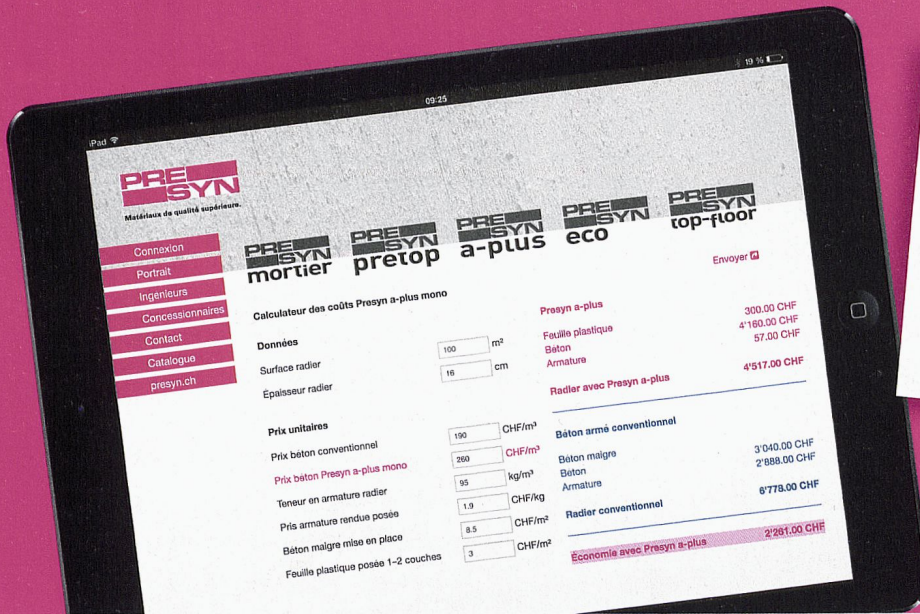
iPad
09:25
19 %

PRE SYN
Matériaux de qualité supérieure.

Connexion
Portrait
Ingénieurs
Concessionnaires
Contact
Catalogue
presyn.ch

PRE SYN mortier
PRE SYN pretop
PRE SYN a-plus
PRE SYN eco
PRE SYN top-floor

Envoyer

Calculateur des coûts Presyn a-plus mono

Données
Surface radier | 100 | m²
Épaisseur radier | 16 | cm

Prix unitaires
Prix béton conventionnel | 190 | CHF/m³
Prix béton Presyn a-plus mono | 260 | CHF/m³
Teneur en armature radier | 95 | kg/m³
Pris armature rendue posée | 1.9 | CHF/kg
Béton maigre mise en place | 8.5 | CHF/m²
Feuille plastique posée 1–2 couches | 3 | CHF/m²

Presyn a-plus | 300.00 CHF
Feuille plastique | 4'160.00 CHF
Béton | 57.00 CHF
Armature
Radier avec Presyn a-plus | 4'517.00 CHF

Béton armé conventionnel
Béton maigre | 3'040.00 CHF
Béton | 2'888.00 CHF
Armature
Radier conventionnel | 6'778.00 CHF

Économie avec Presyn a-plus | 2'261.00 CHF